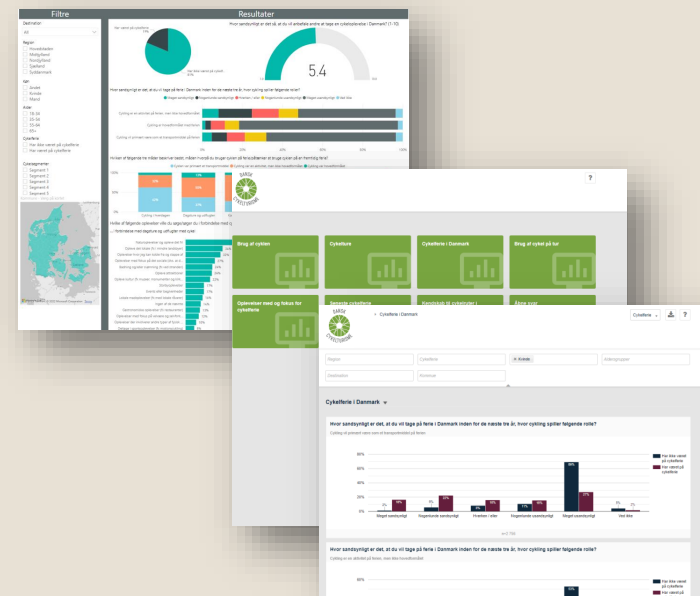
Filtre

Resultater

Destination
Alt

Region
Hovedstaden
Midtjylland
Nordjylland
Sjælland
Syddanmark

Køn
Andet
Kvinde
Mand

Alder
18-34
35-54
55-64
65+

Cykelferie
Har ikke været på cykelferie
Har været på cykelferie

Cykelsegmenter
Segment 1
Segment 2
Segment 3
Segment 4

Har været på cykelferie
Har ikke været på cykelferie

Hvor sandsynligt er det, at du vil anbefale andre at tage en cykelsejerie i Danmark? (1-10)

5.4

Hvor sandsynligt er det, at du vil tage på ferie i Danmark inden for de næste tre år, hvor cykling spiller følgende roller?

Meget sandsynligt
Nogenlunde sandsynligt
Hverken / eller
Nogenlunde usandsynligt
Meget usandsynligt
Ved ikke

Hvilke af følgende oplevelser ville du opsøge?

DANSK CYKELTURISME

?

Brug af cyklen
Cykelture
Cykelferie i Danmark
Brug af cykel på tur
Oplevelser med og fokus for cykelferie
Seneste cykelferie
Åbne svar

DANSK CYKELTURISME

Cykelferie i Danmark

Cykelferie

?

Region
Cykelferie
Kvinde
Destination

Cykelferie i Danmark

Hvor sandsynligt er det, at du vil tage på ferie i Danmark inden for de næste tre år, hvor cykling spiller følgende rolle?

Cykling er primært rammen om transportmiddel på ferien

Har ikke været på cykelferie
Har været på cykelferie

Meget sandsynligt
Nogenlunde sandsynligt
Hverken / eller
Nogenlunde usandsynligt
Meget usandsynligt
Ved ikke

Hvor sandsynligt er det, at du vil tage på ferie i Danmark inden for de næste tre år, hvor cykling spiller følgende rolle?

Har ikke været på cykelferie
Har været på cykelferie